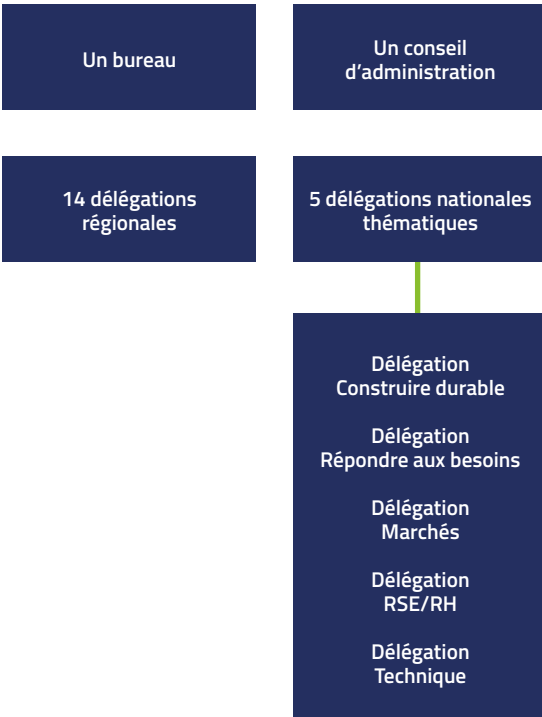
Un bureau

Un conseil d’administration

14 délégations régionales

5 délégations nationales thématiques

Délégation Construire durable

Délégation Répondre aux besoins

Délégation Marchés

Délégation RSE/RH

Délégation Technique